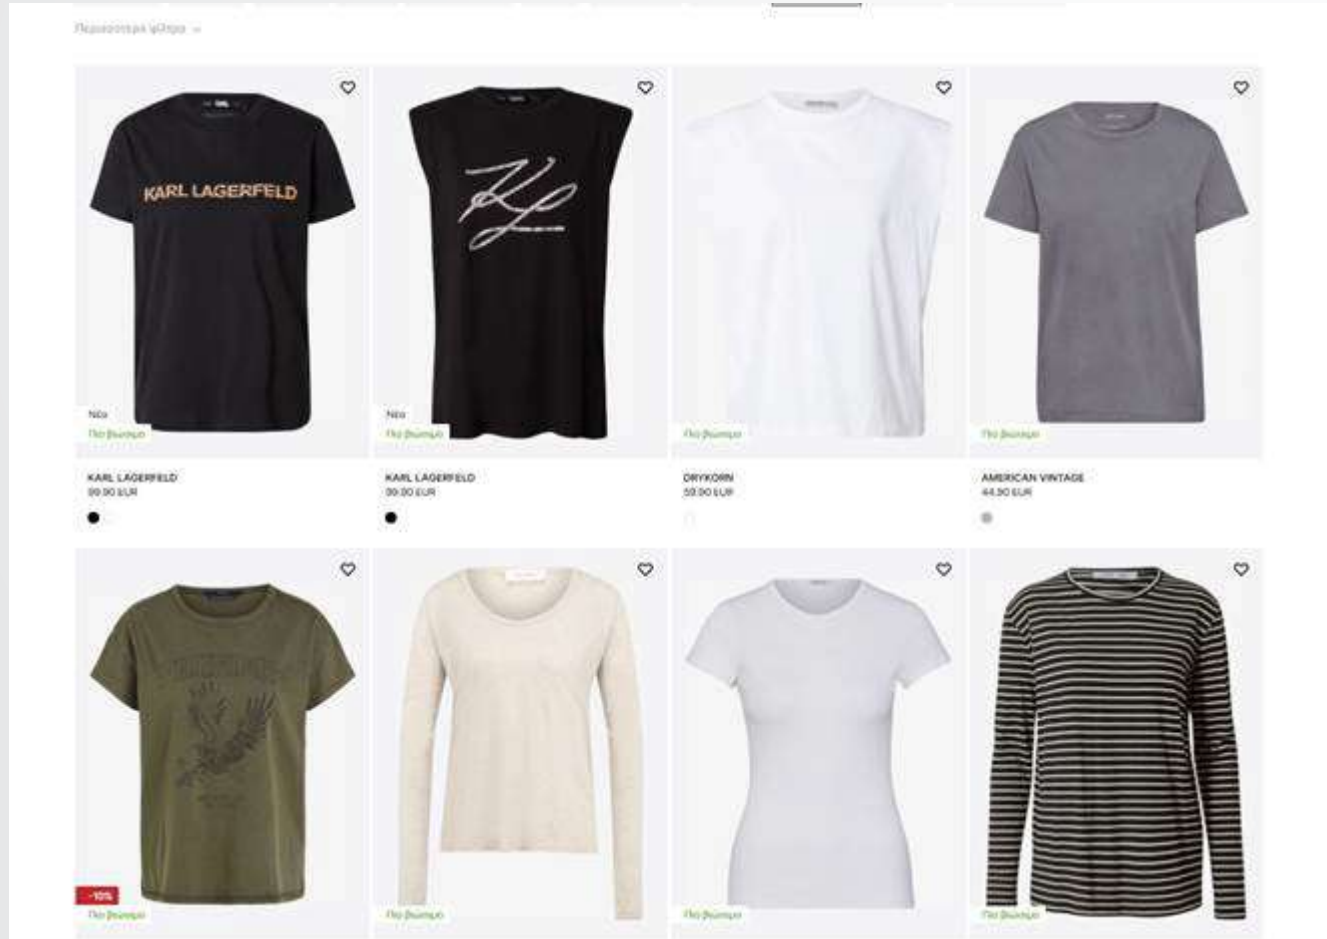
Περισσότερα φίλτρα ⌄

KARL LAGERFELD

Νέο

Πιο βιώσιμο

KARL LAGERFELD
99.90 EUR

Νέο

Πιο βιώσιμο

KARL LAGERFELD
99.90 EUR

Πιο βιώσιμο

DRYKORN
59.90 EUR

Πιο βιώσιμο

AMERICAN VINTAGE
44.90 EUR

-10%

Πιο βιώσιμο

Πιο βιώσιμο

Πιο βιώσιμο

Πιο βιώσιμο